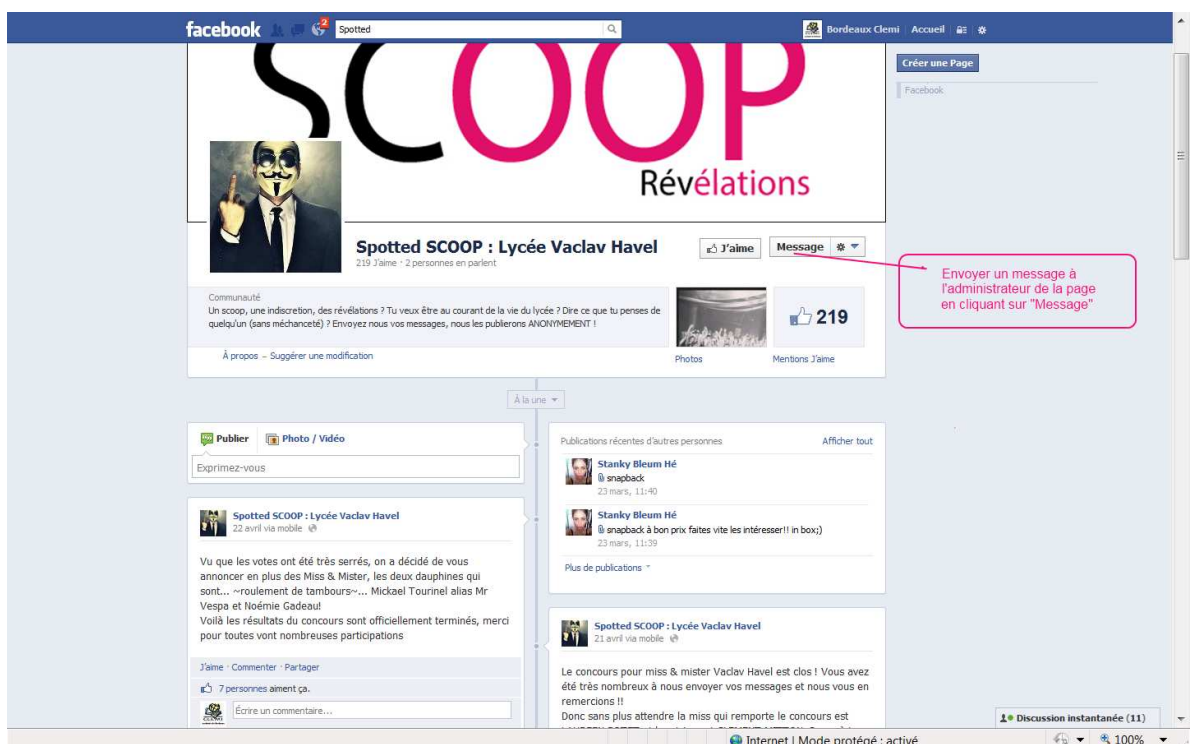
facebook 2 Spotted

Bordeaux Clemi | Accueil

Créer une Page

Facebook

SCOOP

Révélations

Spotted SCOOP : Lycée Vaclav Havel

219 J'aime · 2 personnes en parlent

J'aime

Message

Envoyer un message à l'administrateur de la page en cliquant sur "Message"

Communauté
Un scoop, une indiscretion, des révélations ? Tu veux être au courant de la vie du lycée ? Dire ce que tu penses de quelqu'un (sans méchanceté) ? Envoyez nous vos messages, nous les publierons ANONYMEMENT !

219

À propos · Suggérer une modification

Photos

Mentions J'aime

À la une

Publier

Photo / Vidéo

Exprimez-vous

Spotted SCOOP : Lycée Vaclav Havel
22 avril via mobile

Vu que les votes ont été très serrés, on a décidé de vous annoncer en plus des Miss & Mister, les deux dauphines qui sont... ~roulement de tambours~... Mickael Tourinel alias Mr Vespa et Noémie Gadeau!
Voilà les résultats du concours sont officiellement terminés, merci pour toutes vont nombreuses participations

J'aime · Commenter · Partager

7 personnes aiment ça.

Écrire un commentaire...

Publications récentes d'autres personnes

Afficher tout

Stanky Bleum Hé
snapback
23 mars, 11:40

Stanky Bleum Hé
snapback à bon prix faites vite les intéresser!! in box;)
23 mars, 11:39

Plus de publications

Spotted SCOOP : Lycée Vaclav Havel
21 avril via mobile

Le concours pour miss & mister Vaclav Havel est clos ! Vous avez été très nombreux à nous envoyer vos messages et nous vous en remercions !!
Donc sans plus attendre la miss qui remporte le concours est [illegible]

Discussion instantanée (11)

Internet | Mode protégé : activé

100%